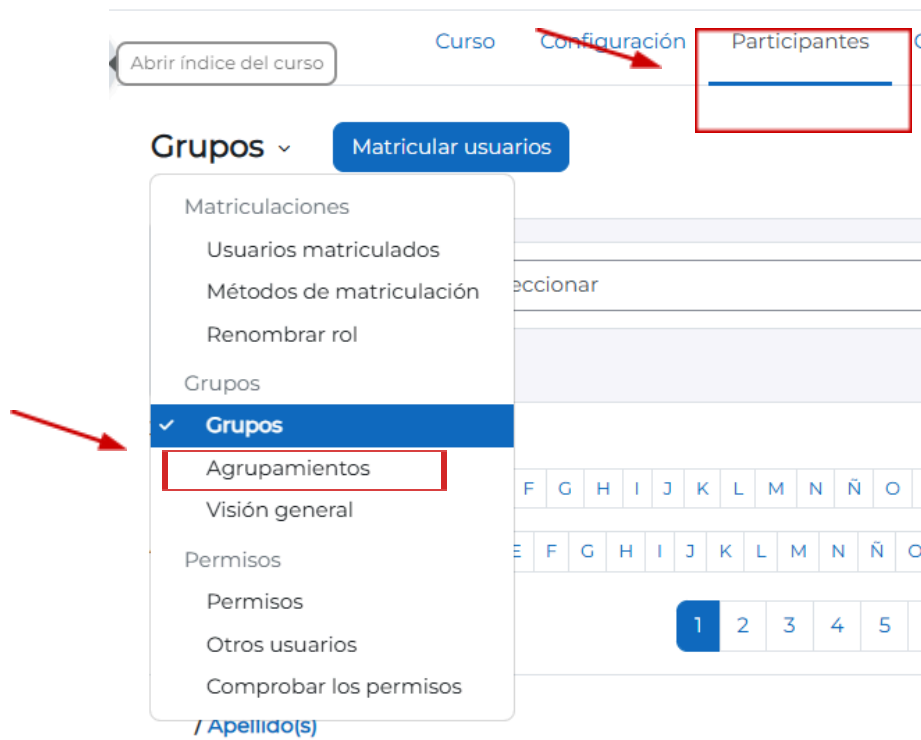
Abrir índice del curso

Curso Configuración Participantes C

Grupos

Matricular usuarios

Matriculaciones

Usuarios matriculados

Métodos de matriculación

Renombrar rol

Grupos

Grupos

Agrupamientos

Visión general

Permisos

Permisos

Otros usuarios

Comprobar los permisos

eccionar

F G H I J K L M N Ñ O

E F G H I J K L M N Ñ O

1 2 3 4 5

/ Apellido(s)